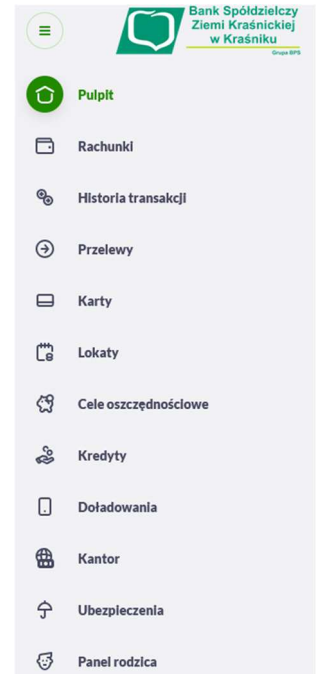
Bank Spółdzielczy Ziemi Kraśnickiej w Kraśniku

Grupa BPS

Pulpit

Rachunki

Historia transakcji

Przelewy

Karty

Lokaty

Cele oszczędnościowe

Kredyty

Doładowania

Kantor

Ubezpieczenia

Panel rodzica